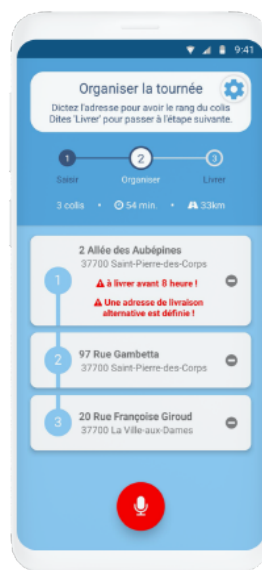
9:41

Organiser la tournée

Dictez l'adresse pour avoir le rang du colis
Dites 'Livrer' pour passer à l'étape suivante.

1 Saisir
2 Organiser
3 Livrer

3 colis • 54 min. • 33km

1
2 Allée des Aubépines
37700 Saint-Pierre-des-Corps
à livrer avant 8 heure !
Une adresse de livraison alternative est définie !

2
97 Rue Gambetta
37700 Saint-Pierre-des-Corps

3
20 Rue Françoise Giroud
37700 La Ville-aux-Dames